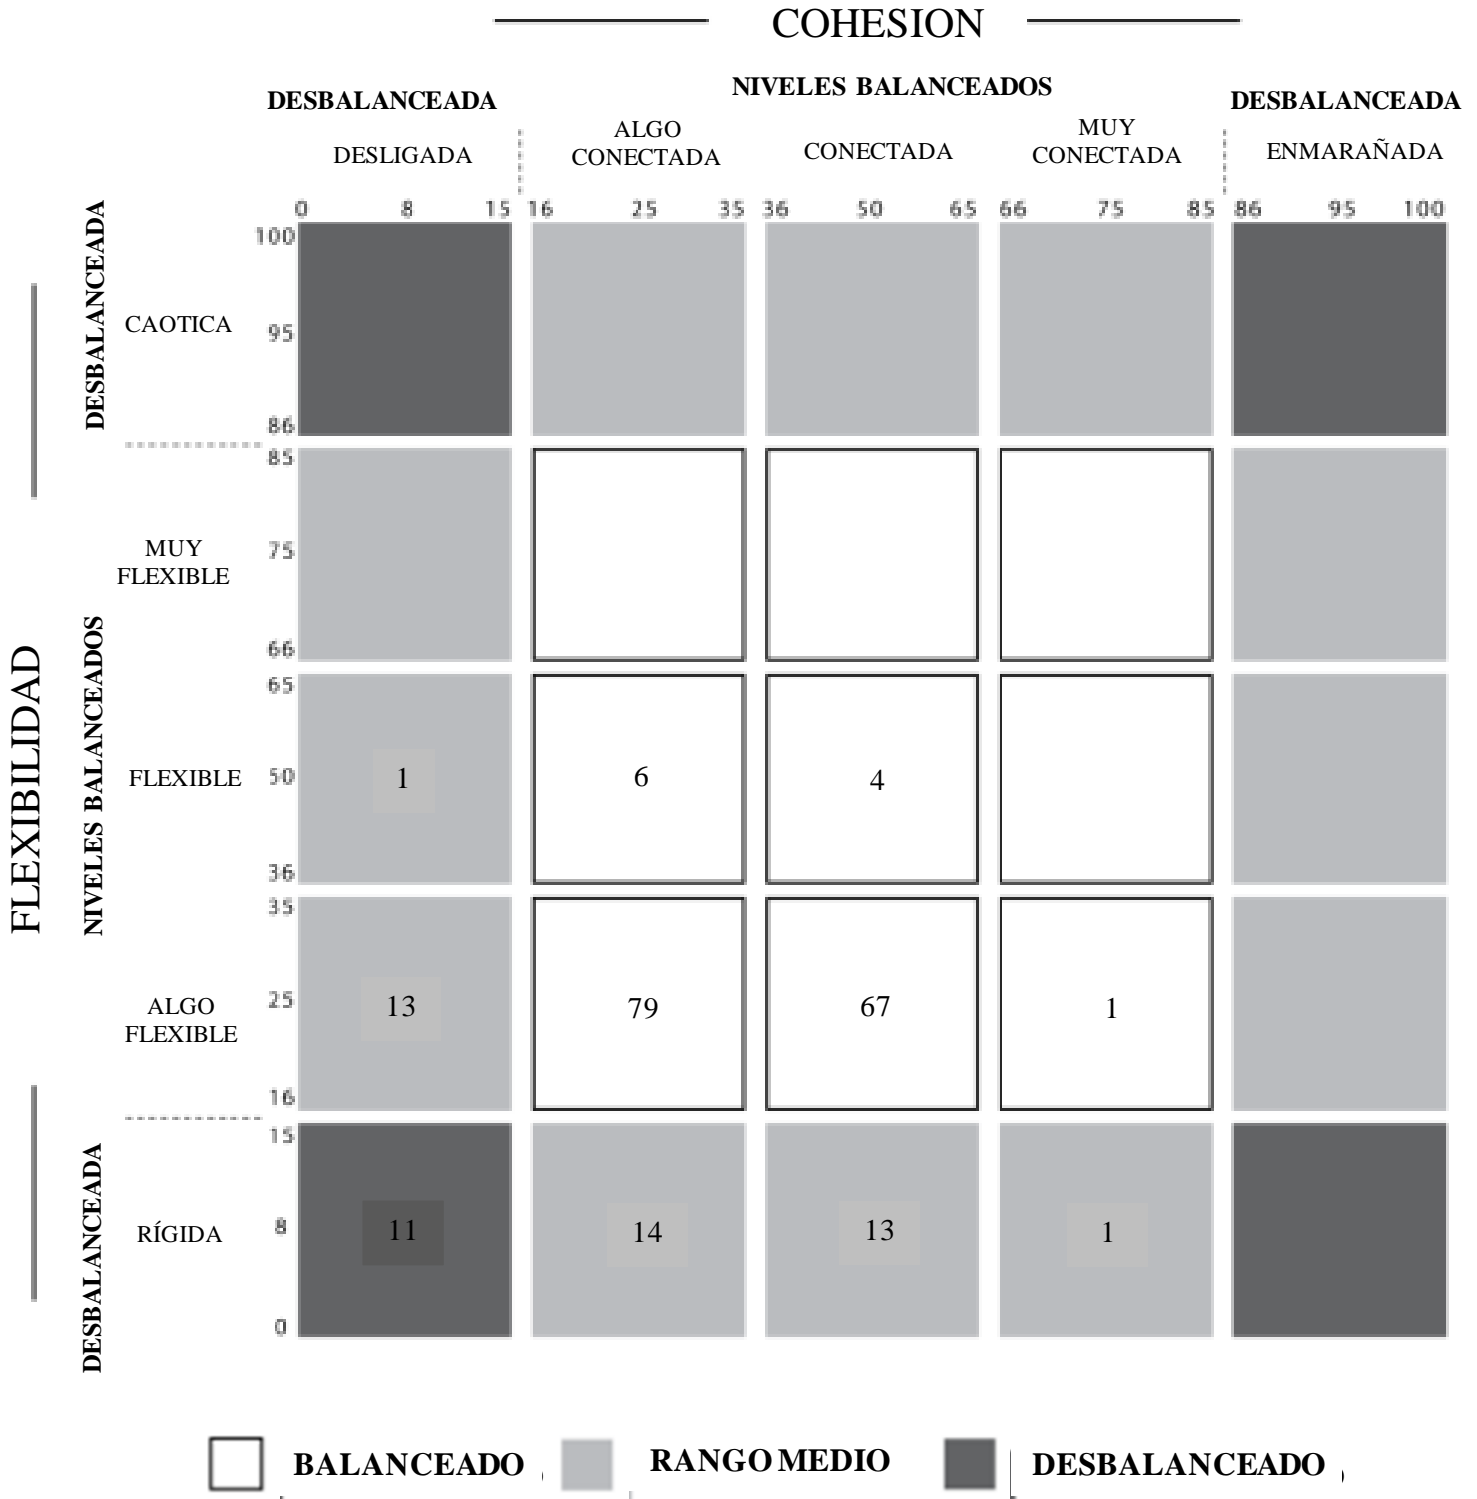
COHESION

DESBALANCEADA | NIVELES BALANCEADOS | DESBALANCEADA

DESLIGADA | ALGO CONECTADA | CONECTADA | MUY CONECTADA | ENMARAÑADA

0 8 15 16 25 35 36 50 65 66 75 85 86 95 100

FLEXIBILIDAD

DESBALANCEADA

CAOTICA 100 95 86

NIVELES BALANCEADOS

MUY FLEXIBLE 85 75 66

FLEXIBLE 65 50 36

1

6

4

ALGO FLEXIBLE 35 25 16

13

79

67

1

DESBALANCEADA

RÍGIDA 15 8 0

11

14

13

1

BALANCEADO

RANGO MEDIO

DESBALANCEADO